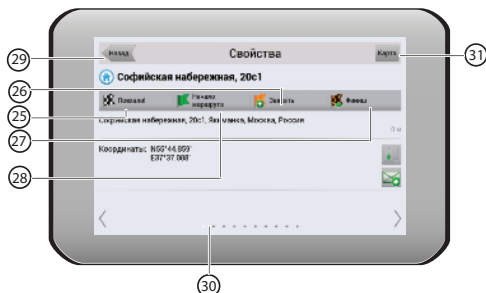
Назад

Свойства

Карта

Софийская набережная, 20с1

Поехали!

Начало маршрута

Запись

Финиш

Софийская набережная, 20с1, Якиманка, Москва, Россия

0 м

Координаты: N55°44.869'
E37°37.008'

29

31

26

25

27

28

30